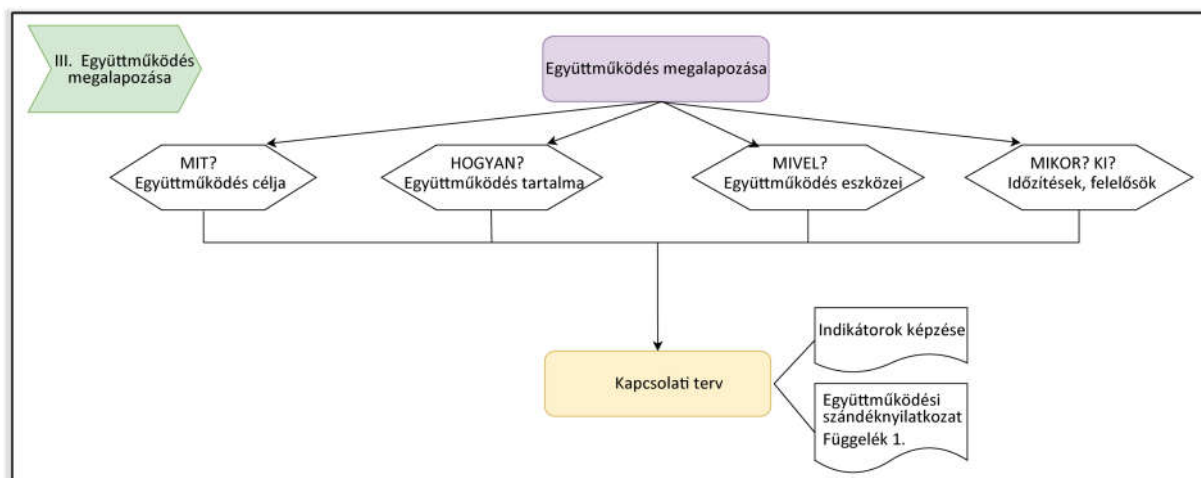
III. Együttműködés megalapozása

Együttműködés megalapozása

MIT?
Együttműködés célja

HOGYAN?
Együttműködés tartalma

MIVEL?
Együttműködés eszközei

MIKOR? KI?
Időzítések, felelősök

Kapcsolati terv

Indikátorok képzése

Együttműködési szándéknyilatkozat
Függelék 1.